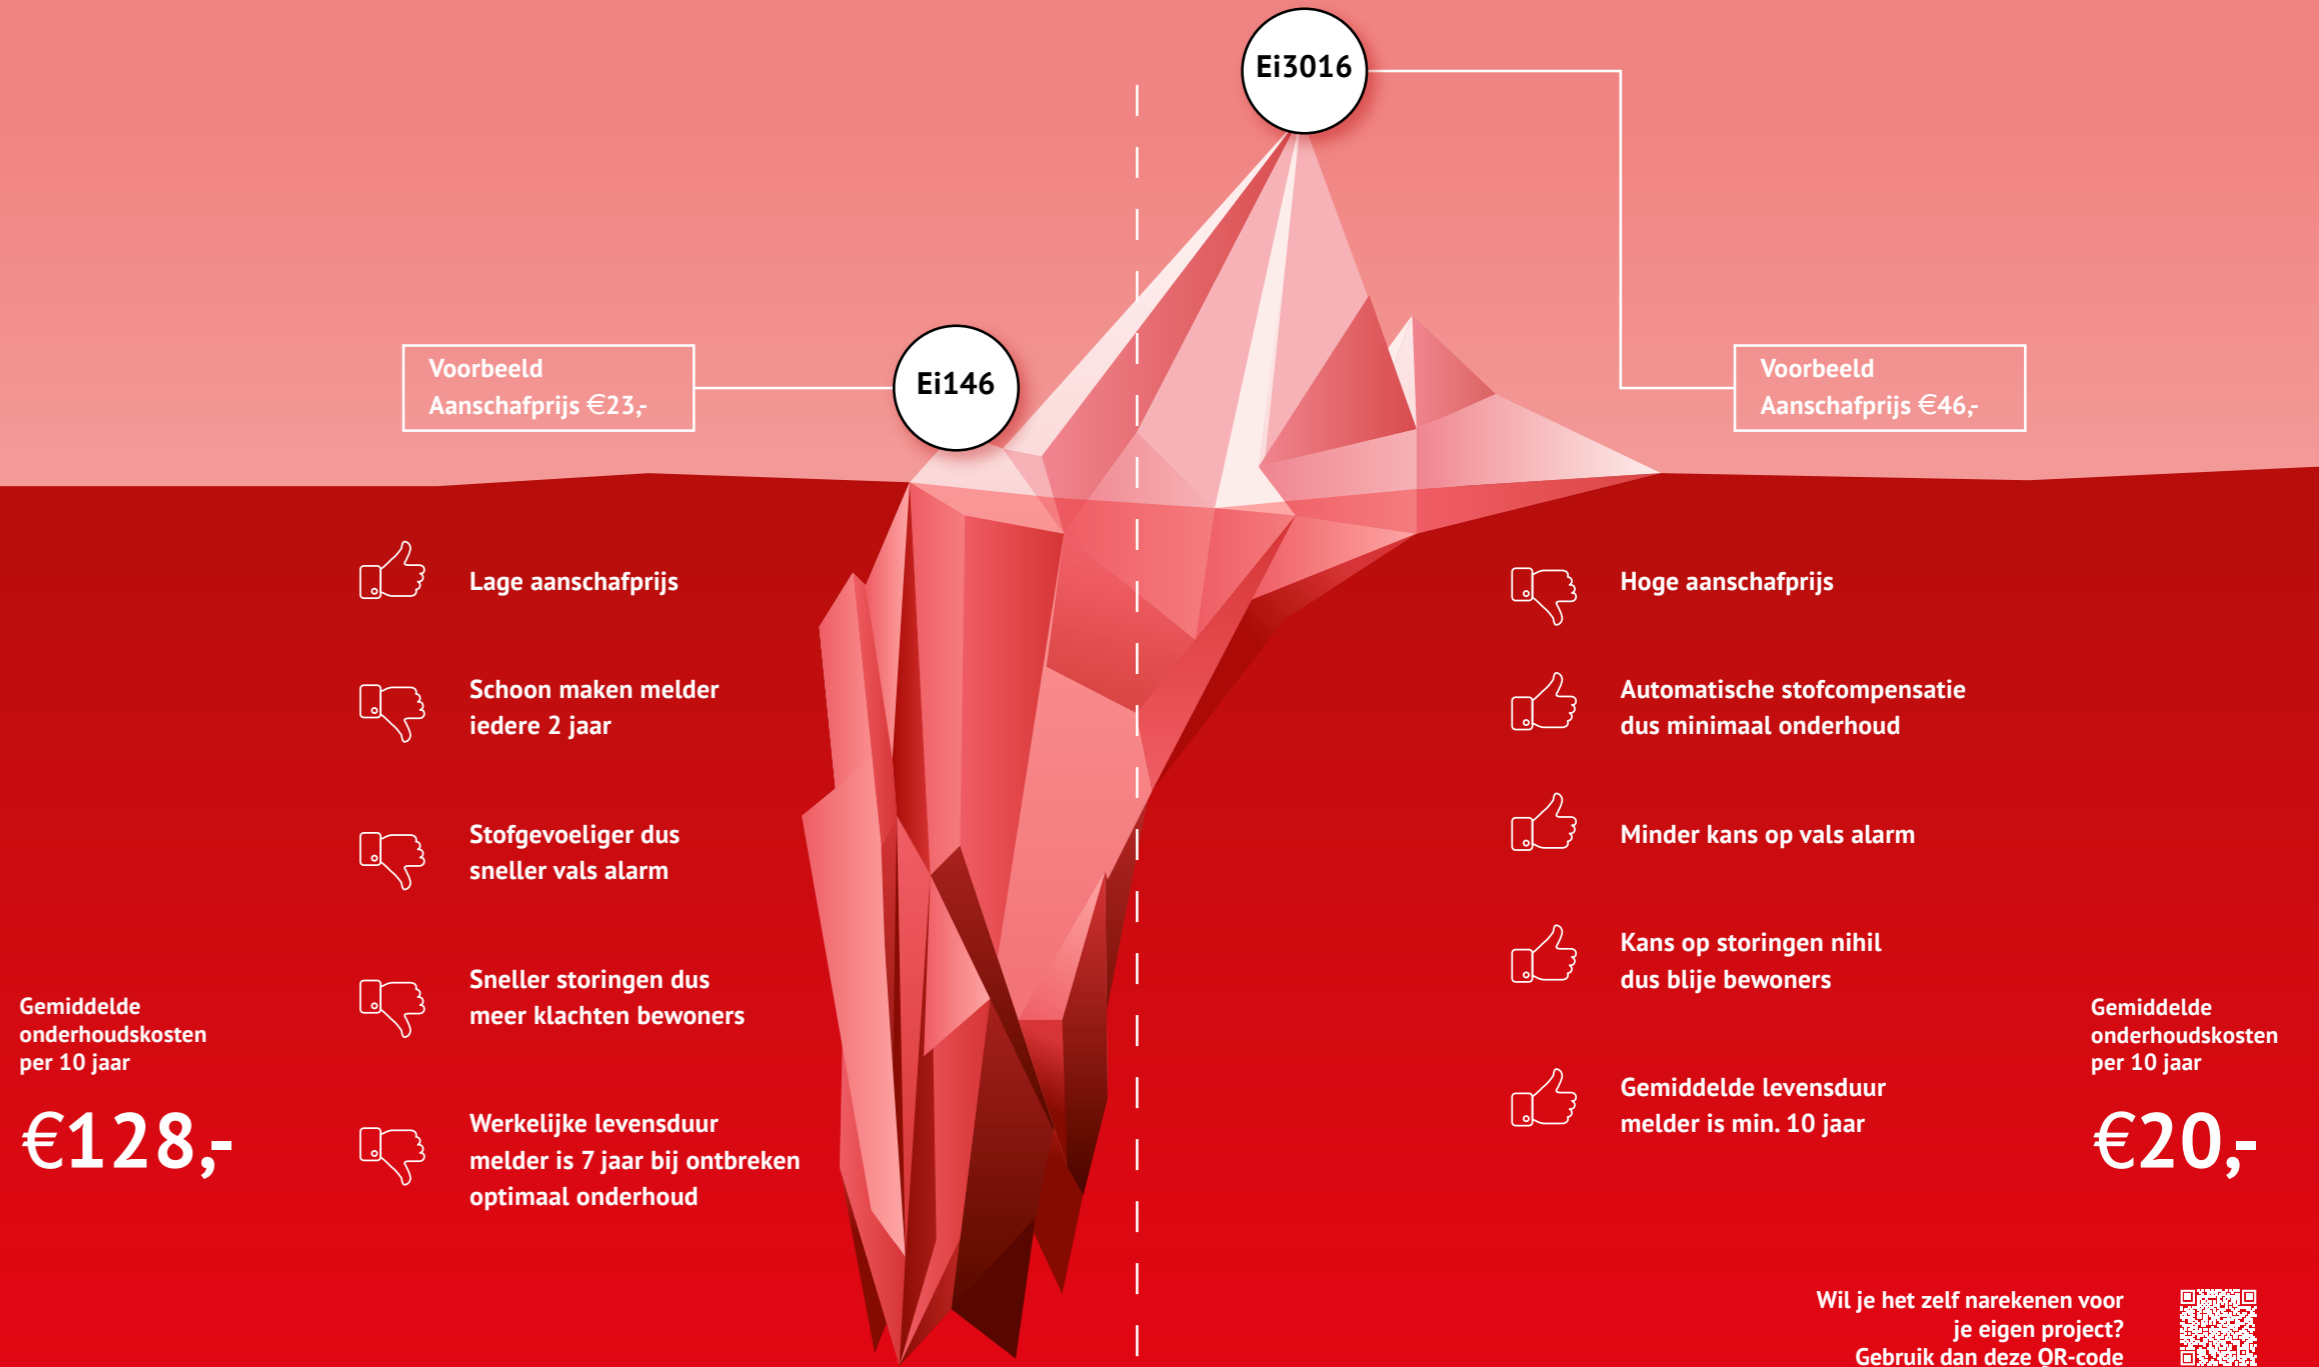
Ei3016

Ei146

Voorbeeld
Aanschafprijs €23,-

Voorbeeld
Aanschafprijs €46,-

Lage aanschafprijs

Schoon maken melder iedere 2 jaar

Stofgevoeliger dus sneller vals alarm

Sneller storingen dus meer klachten bewoners

Werkelijke levensduur melder is 7 jaar bij ontbreken optimaal onderhoud

Gemiddelde onderhoudskosten per 10 jaar

€128,-

Hoge aanschafprijs

Automatische stofcompensatie dus minimaal onderhoud

Minder kans op vals alarm

Kans op storingen nihil dus blije bewoners

Gemiddelde levensduur melder is min. 10 jaar

Gemiddelde onderhoudskosten per 10 jaar

€20,-

Wil je het zelf narekenen voor je eigen project?
Gebruik dan deze QR-code